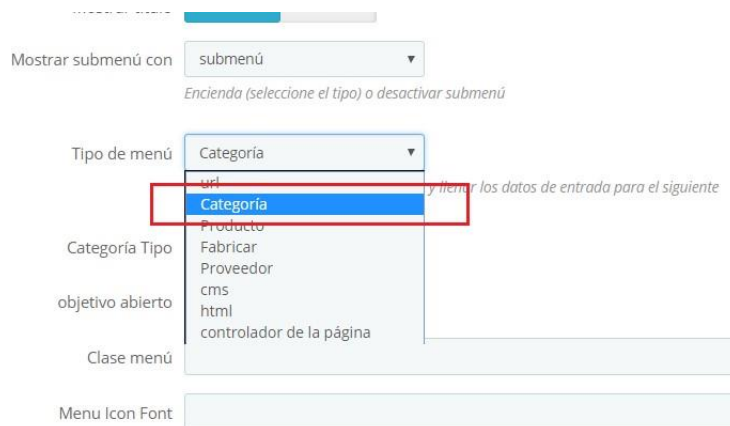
Mostrar título

Mostrar submenú con | submenú ▼
Encienda (seleccione el tipo) o desactivar submenú

Tipo de menú | Categoría ▼
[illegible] y llenar los datos de entrada para el siguiente

url
Categoría
Producto
Fabricar
Proveedor
cms
html
controlador de la página

Categoría Tipo

objetivo abierto

Clase menú

Menu Icon Font